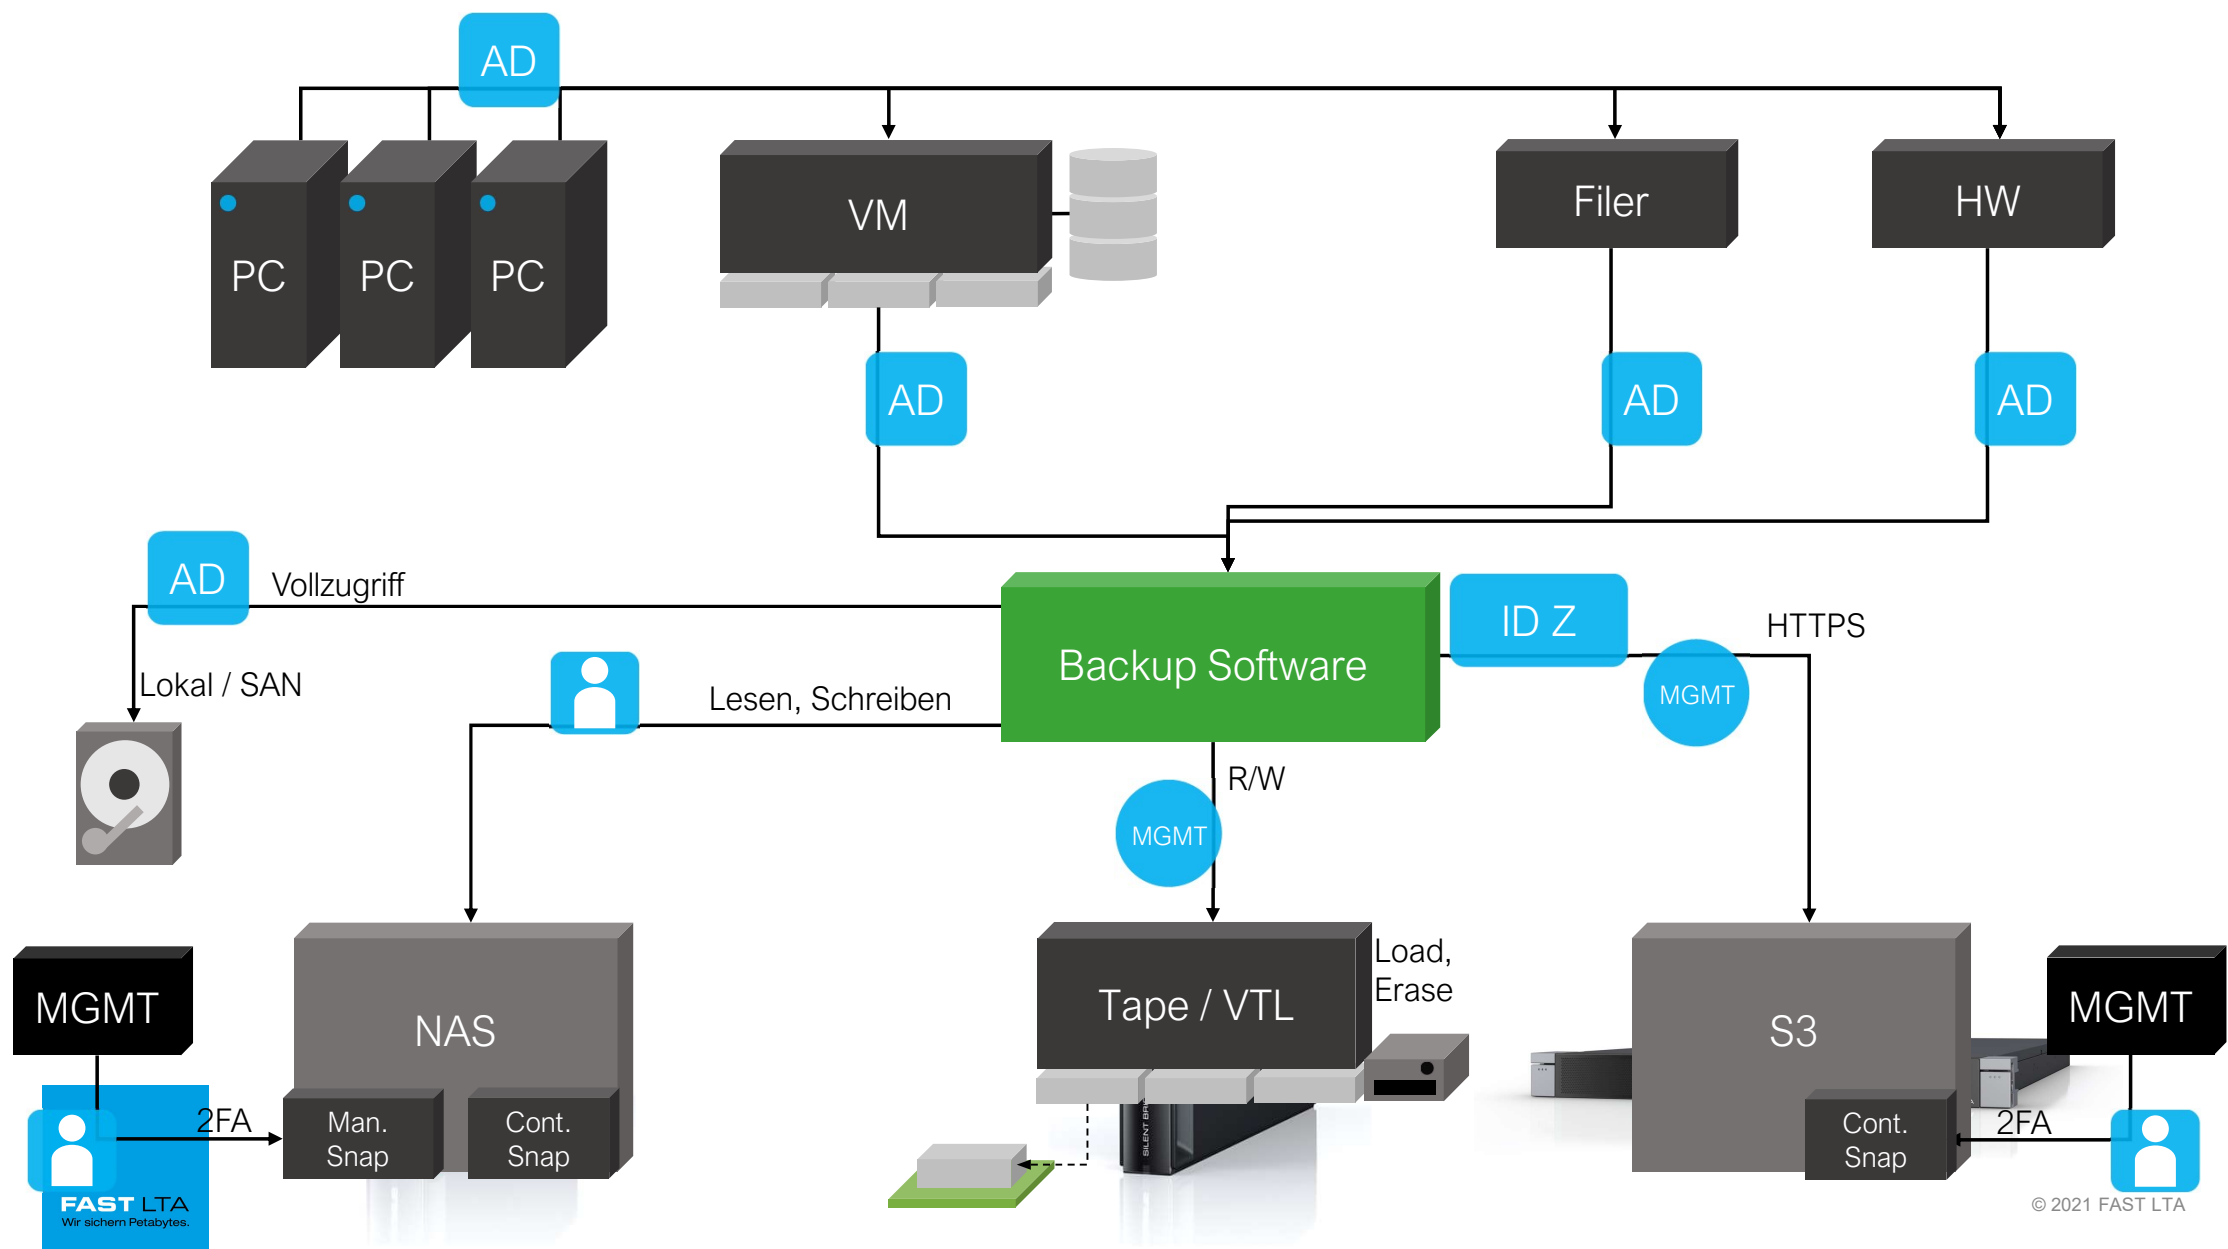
AD

PC PC PC

VM

Filer

HW

AD

AD

AD

AD

Vollzugriff

Backup Software

ID Z

HTTPS

MGMT

Lokal / SAN

Lesen, Schreiben

R/W

MGMT

MGMT

NAS

Man. Snap

Cont. Snap

2FA

Tape / VTL

Load, Erase

S3

MGMT

Cont. Snap

2FA

FAST LTA
Wir sichern Petabytes.

© 2021 FAST LTA